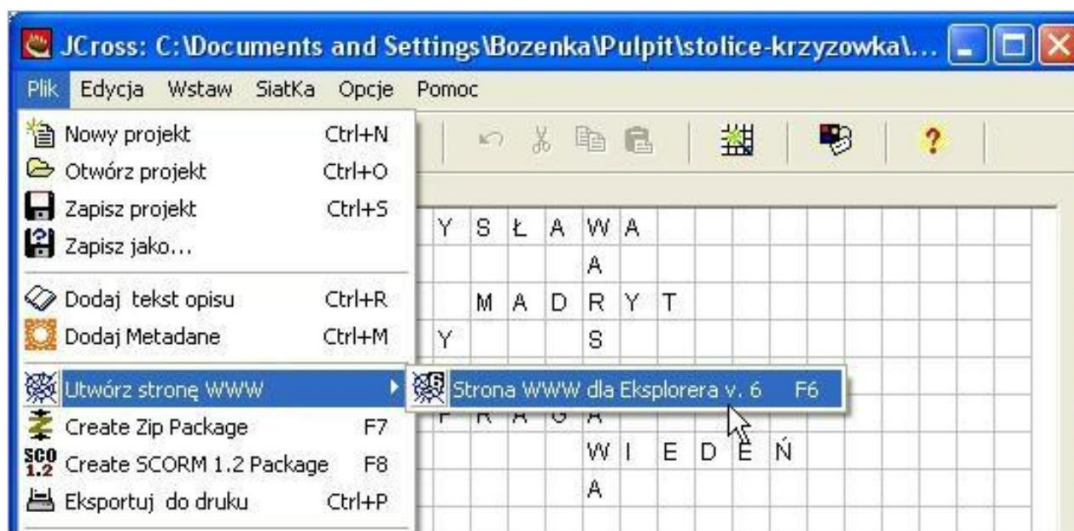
JCross: C:\Documents and Settings\Bozenka\Pulpit\stolice-krzyzowka\...

Plik Edycja Wstaw SiatKa Opcje Pomoc

Nowy projekt Ctrl+N
Otwórz projekt Ctrl+O
Zapisz projekt Ctrl+S
Zapisz jako...
Dodaj tekst opisu Ctrl+R
Dodaj Metadane Ctrl+M
Utwórz stronę WWW
Create Zip Package F7
Create SCORM 1.2 Package F8
Eksportuj do druku Ctrl+P

Strona WWW dla Eksplorera v. 6 F6

Y S Ł A W A
A
M A D R Y T
Y S
P R A G A
W I E D E Ń
A